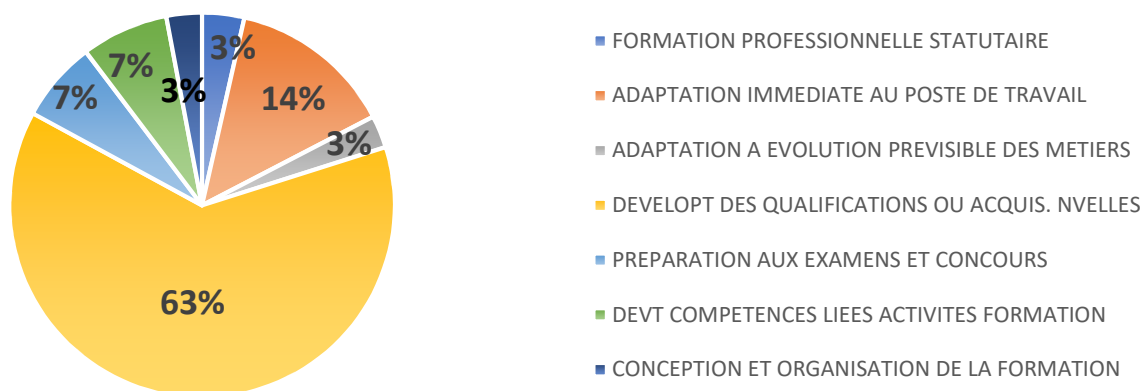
3%
14%
3%
63%
7%
7%
3%

FORMATION PROFESSIONNELLE STATUTAIRE
ADAPTATION IMMEDIATE AU POSTE DE TRAVAIL
ADAPTATION A EVOLUTION PREVISIBLE DES METIERS
DEVELOPT DES QUALIFICATIONS OU ACQUIS. NVELLES
PREPARATION AUX EXAMENS ET CONCOURS
DEVT COMPETENCES LIEES ACTIVITES FORMATION
CONCEPTION ET ORGANISATION DE LA FORMATION